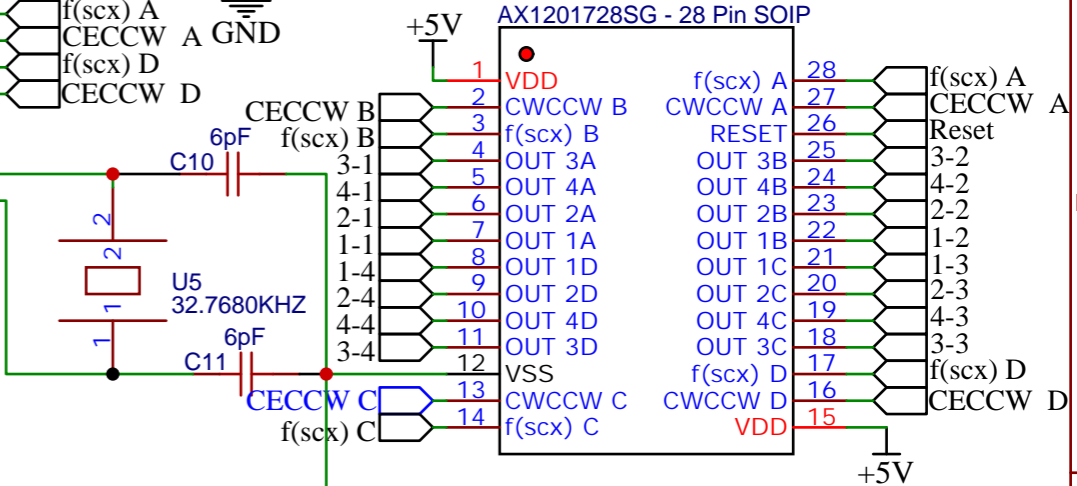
f(scx) A
CECCW A
f(scx) D
CECCW D
GND
+5V
AX1201728SG - 28 Pin SOIP
CECCW B
f(scx) B
6pF
C10
3-1
4-1
2-1
1-1
1-4
2-4
4-4
3-4
2
2
U5
32.7680KHZ
1
1
6pF
C11
CECCW C
f(scx) C
1 VDD
2 CWCCW B
3 f(scx) B
4 OUT 3A
5 OUT 4A
6 OUT 2A
7 OUT 1A
8 OUT 1D
9 OUT 2D
10 OUT 4D
11 OUT 3D
12 VSS
13 CWCCW C
14 f(scx) C
f(scx) A 28
CWCCW A 27
RESET 26
OUT 3B 25
OUT 4B 24
OUT 2B 23
OUT 1B 22
OUT 1C 21
OUT 2C 20
OUT 4C 19
OUT 3C 18
f(scx) D 17
CWCCW D 16
VDD 15
f(scx) A
CECCW A
Reset
3-2
4-2
2-2
1-2
1-3
2-3
4-3
3-3
f(scx) D
CECCW D
+5V